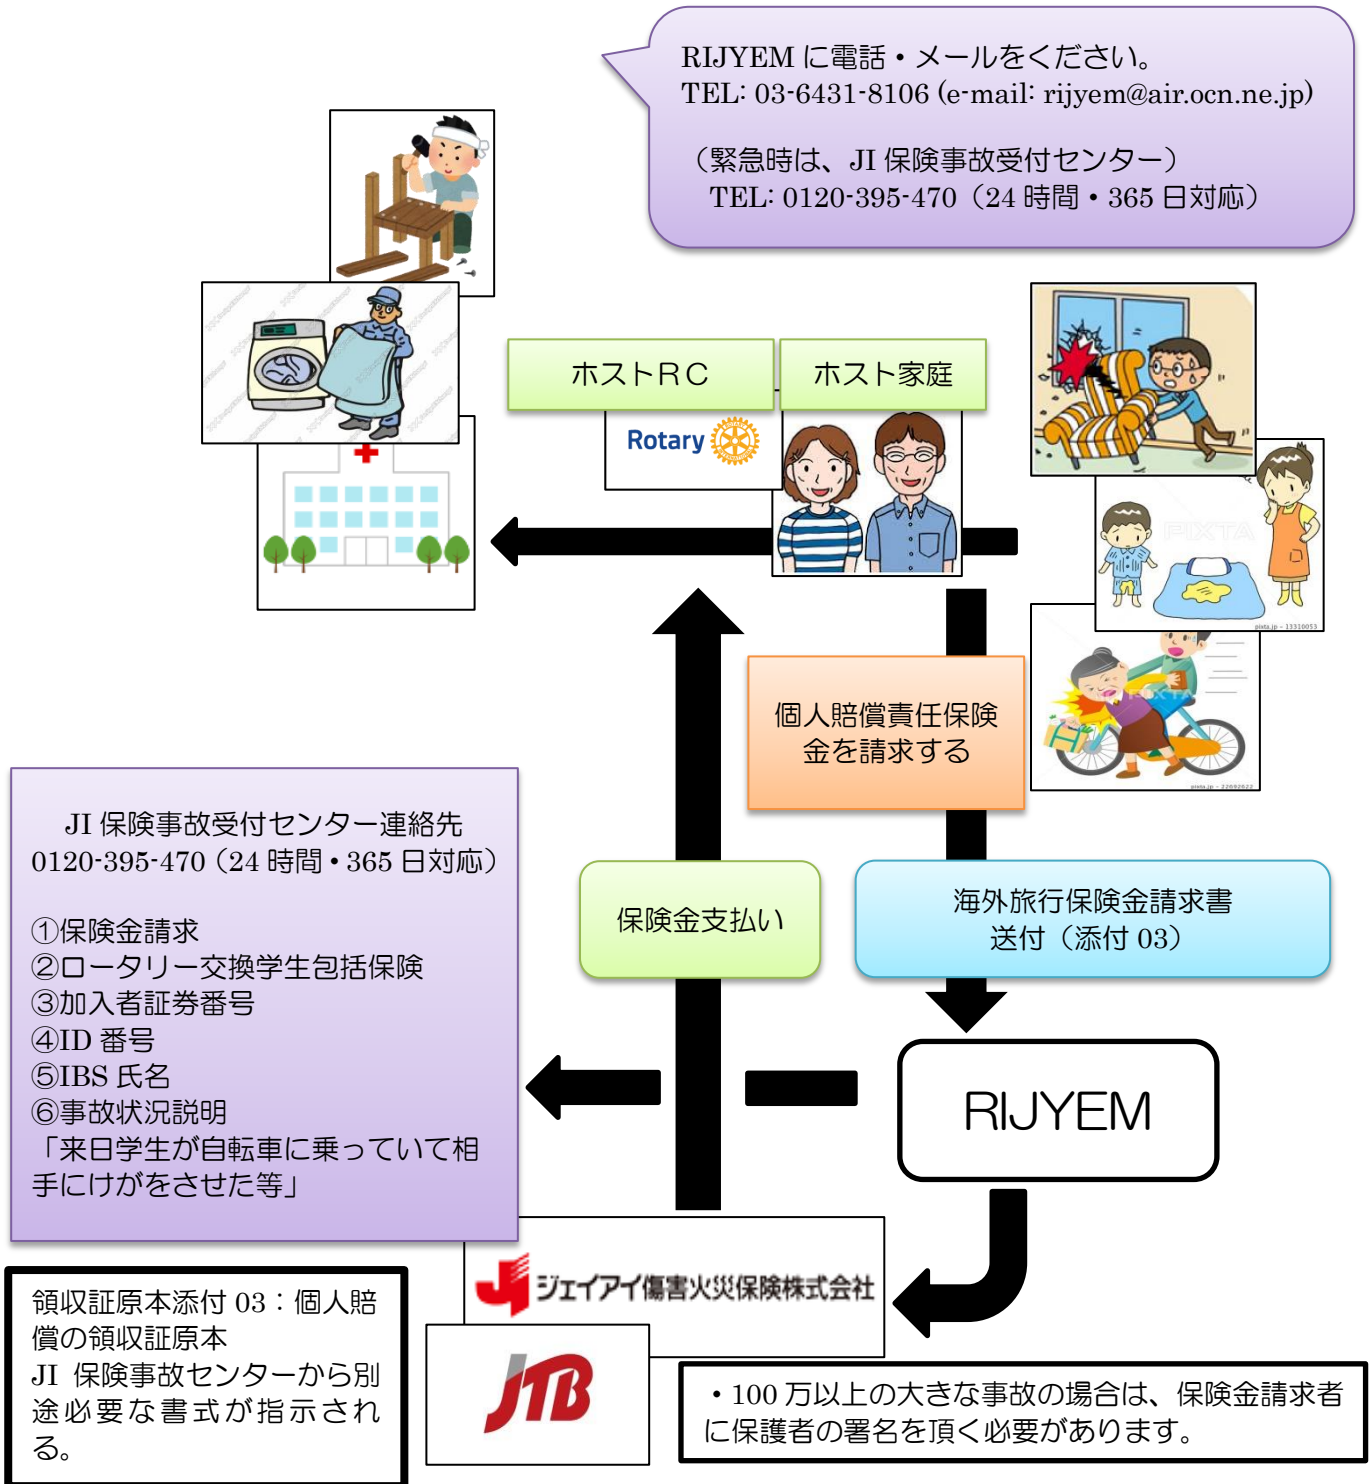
RIJYEM に電話・メールをください。
TEL: 03-6431-8106 (e-mail: rijyem@air.ocn.ne.jp)

（緊急時は、JI 保険事故受付センター）
TEL: 0120-395-470（24 時間・365 日対応）

ホストRC

ホスト家庭

Rotary

PIXTA

個人賠償責任保険金を請求する

JI 保険事故受付センター連絡先
0120-395-470（24 時間・365 日対応）

①保険金請求
②ロータリー交換学生包括保険
③加入者証券番号
④ID 番号
⑤IBS 氏名
⑥事故状況説明
「来日学生が自転車に乗っていて相手にけがをさせた等」

保険金支払い

海外旅行保険金請求書送付（添付 03）

RIJYEM

ジェイアイ傷害火災保険株式会社

領収証原本添付 03：個人賠償の領収証原本
JI 保険事故センターから別途必要な書式が指示される。

JTB

・100 万以上の大きな事故の場合は、保険金請求者に保護者の署名を頂く必要があります。